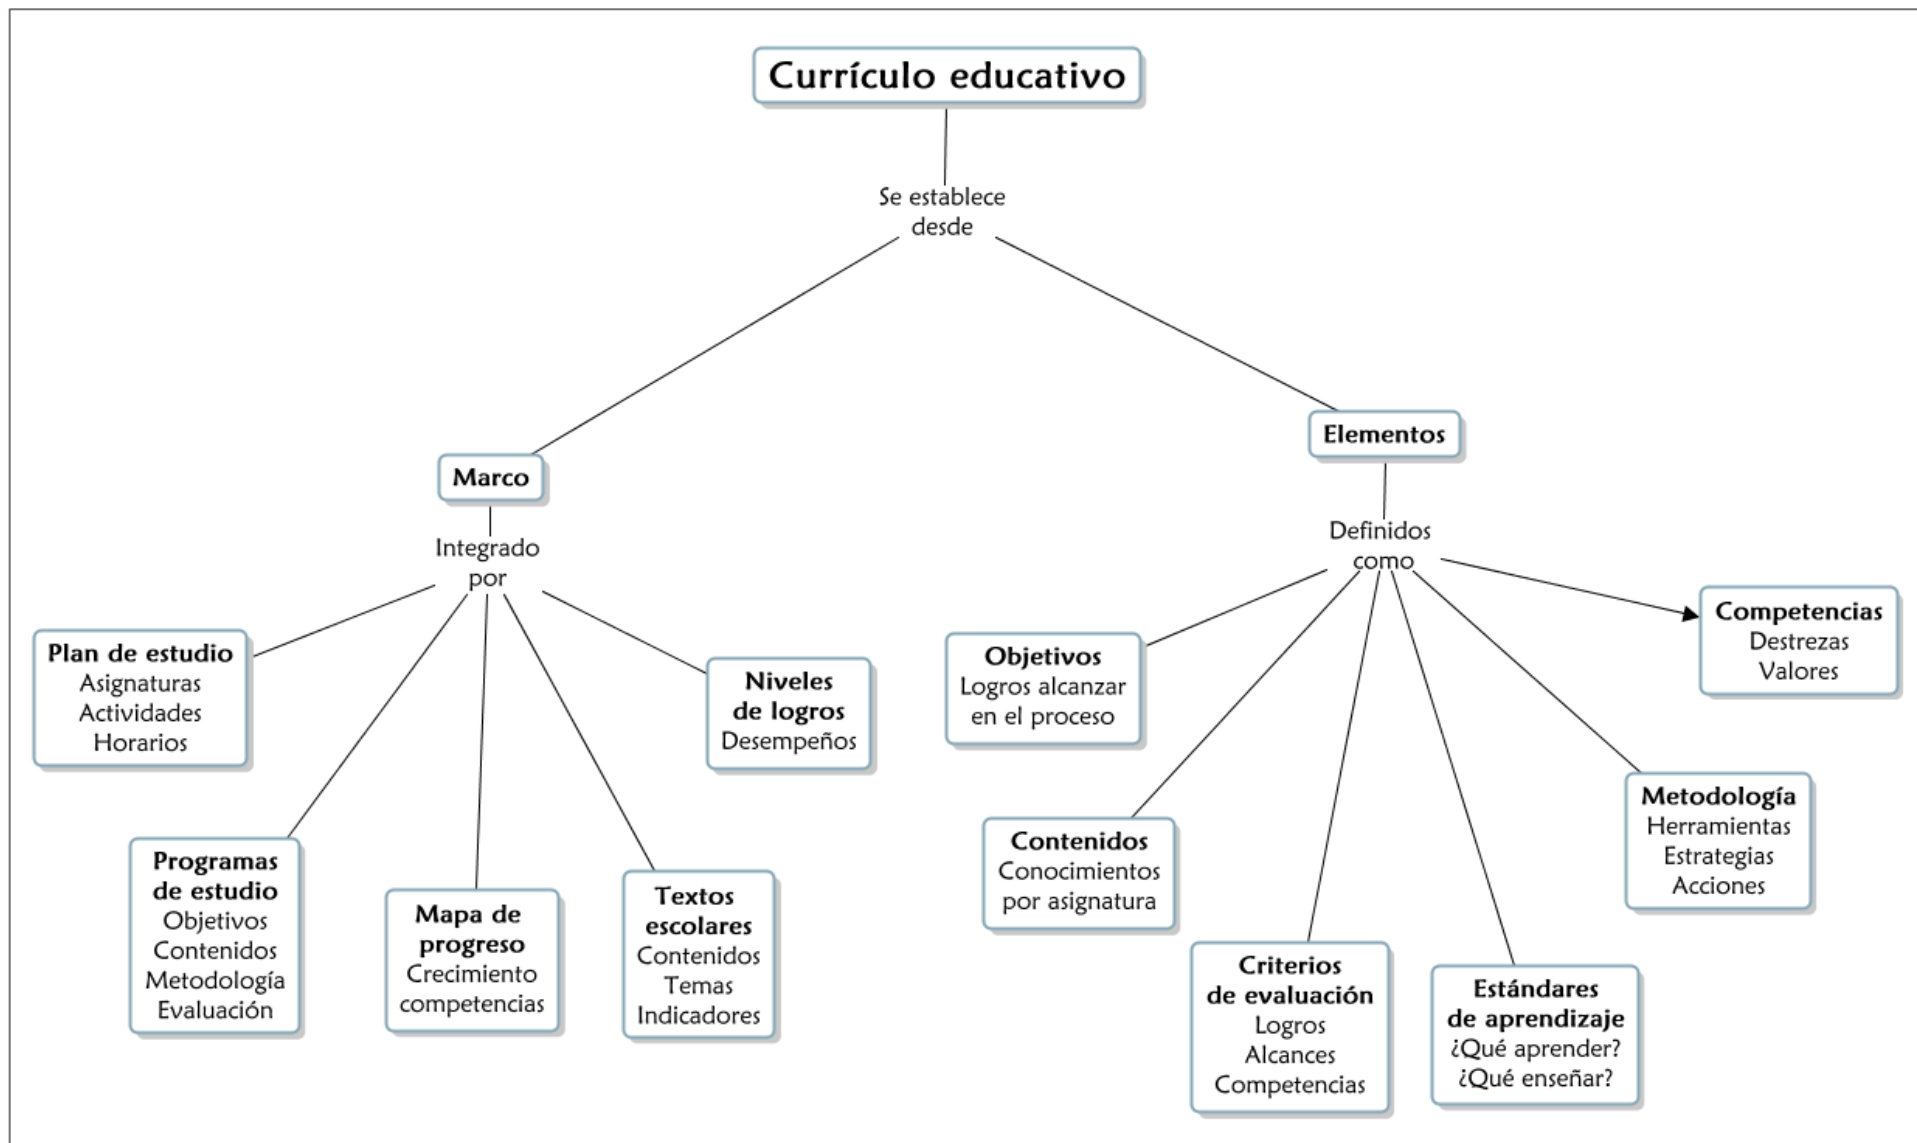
Currículo educativo

Se establece desde

Marco

Integrado por

Plan de estudio
Asignaturas
Actividades
Horarios

Programas de estudio
Objetivos
Contenidos
Metodología
Evaluación

Mapa de progreso
Crecimiento competencias

Textos escolares
Contenidos
Temas
Indicadores

Niveles de logros
Desempeños

Elementos

Definidos como

Objetivos
Logros alcanzar en el proceso

Contenidos
Conocimientos por asignatura

Criterios de evaluación
Logros
Alcances
Competencias

Estándares de aprendizaje
¿Qué aprender?
¿Qué enseñar?

Metodología
Herramientas
Estrategias
Acciones

Competencias
Destrezas
Valores